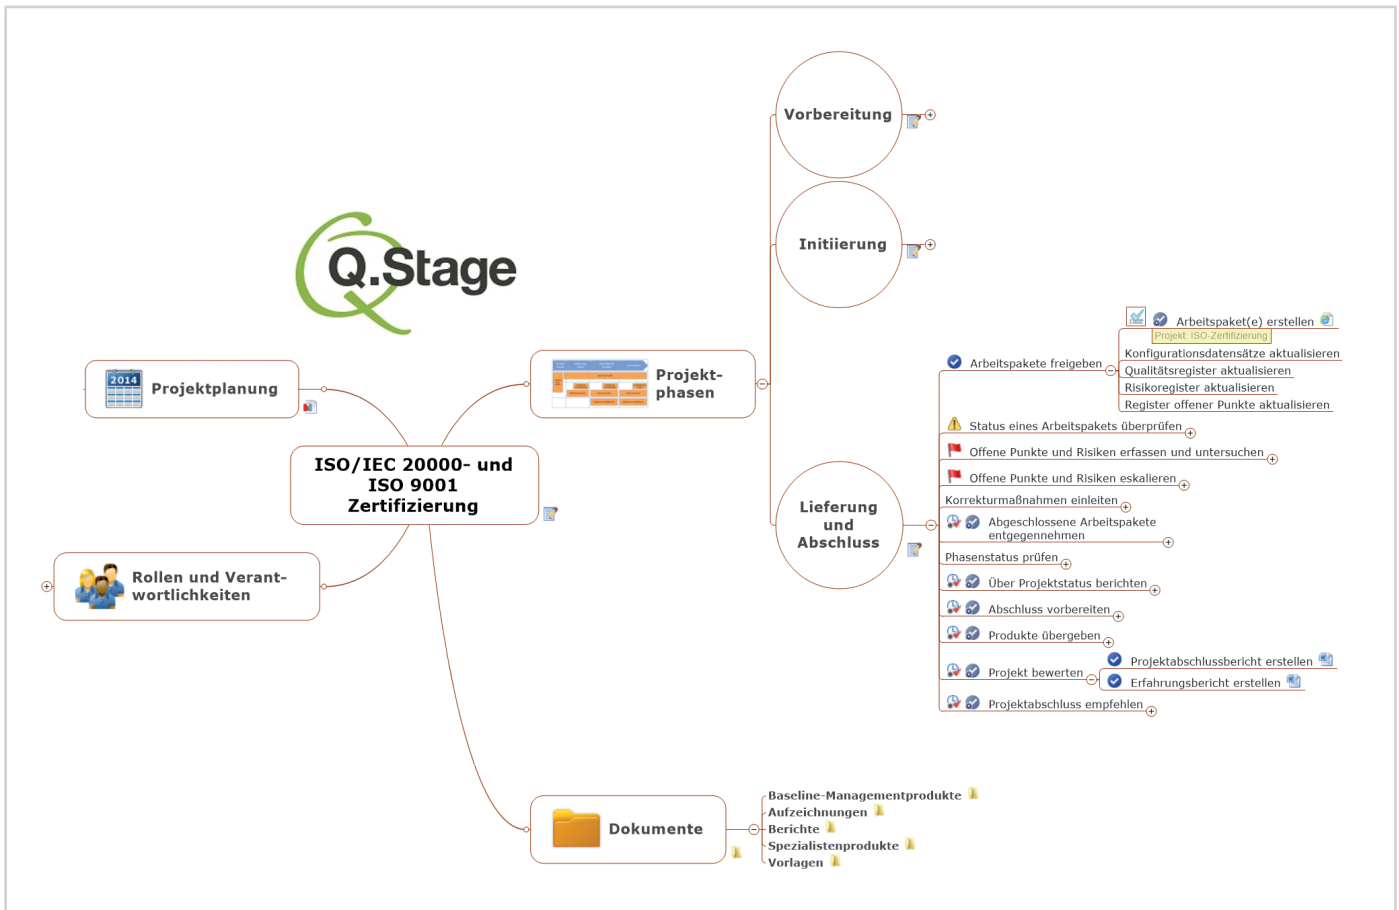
Q.Stage

Projektplanung

2014

ISO/IEC 20000- und ISO 9001 Zertifizierung

Rollen und Verantwortlichkeiten

Projektphasen

Vorbereitung

Initiierung

Lieferung und Abschluss

Arbeitspakete freigeben

Arbeitspaket(e) erstellen

Projekt: ISO-Zertifizierung

Konfigurationsdatensätze aktualisieren

Qualitätsregister aktualisieren

Risikoregister aktualisieren

Register offener Punkte aktualisieren

Status eines Arbeitspakets überprüfen

Offene Punkte und Risiken erfassen und untersuchen

Offene Punkte und Risiken eskalieren

Korrekturmaßnahmen einleiten

Abgeschlossene Arbeitspakete entgegennehmen

Phasenstatus prüfen

Über Projektstatus berichten

Abschluss vorbereiten

Produkte übergeben

Projekt bewerten

Projektabschlussbericht erstellen

Erfahrungsbericht erstellen

Projektabschluss empfehlen

Dokumente

Baseline-Managementprodukte

Aufzeichnungen

Berichte

Spezialistenprodukte

Vorlagen